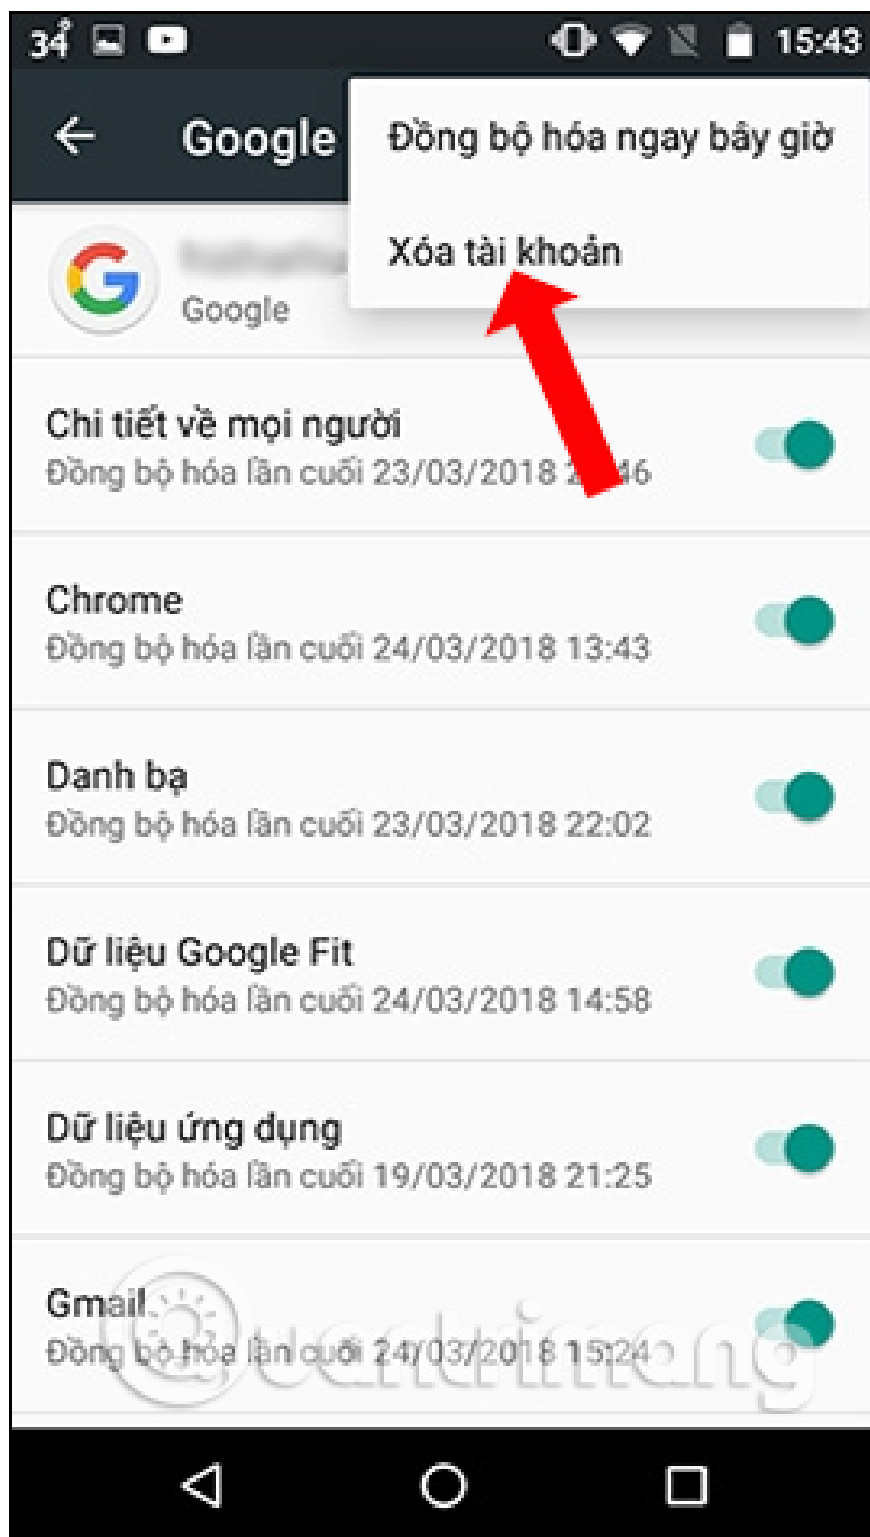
34 15:43

Google

Đồng bộ hóa ngay bây giờ

Xóa tài khoản

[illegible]
Google

Chi tiết về mọi người
Đồng bộ hóa lần cuối 23/03/2018 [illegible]46

Chrome
Đồng bộ hóa lần cuối 24/03/2018 13:43

Danh bạ
Đồng bộ hóa lần cuối 23/03/2018 22:02

Dữ liệu Google Fit
Đồng bộ hóa lần cuối 24/03/2018 14:58

Dữ liệu ứng dụng
Đồng bộ hóa lần cuối 19/03/2018 21:25

Gmail
Đồng bộ hóa lần cuối 24/03/2018 15:24

Quantrimang